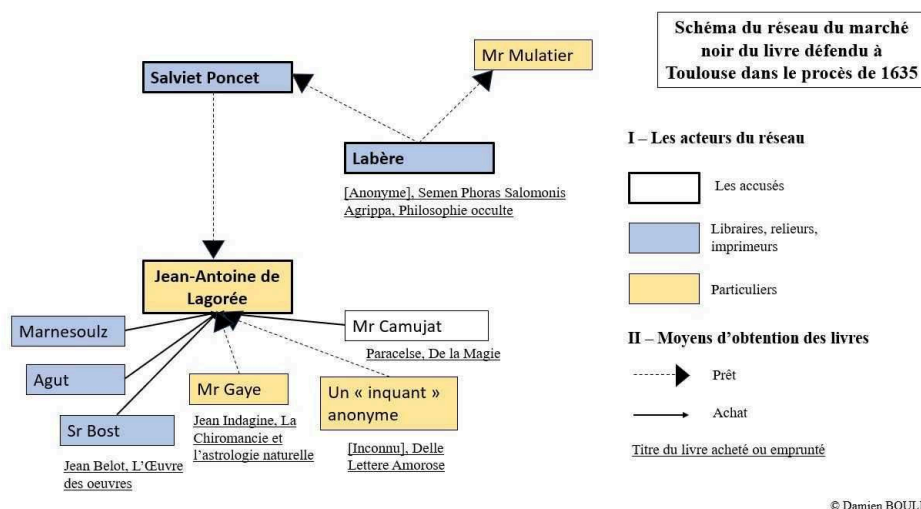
Schéma du réseau du marché noir du livre défendu à Toulouse dans le procès de 1635

Mr Mulatier

Salviet Poncet

Labère

[Anonyme], Semen Phoras Salomonis Agrippa, Philosophie occulte

Jean-Antoine de Lagorée

Marnesoulz

Mr Camujat

Paracelse, De la Magie

Agut

Mr Gaye

Un « inquant » anonyme

Sr Bost

Jean Indagine, La Chiromancie et l'astrologie naturelle

[Inconnu], Delle Lettere Amorose

Jean Belot, L'Œuvre des oeuvres

I – Les acteurs du réseau

Les accusés

Libraires, relieurs, imprimeurs

Particuliers

II – Moyens d'obtention des livres

Prêt

Achat

Titre du livre acheté ou emprunté

© Damien BOUL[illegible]